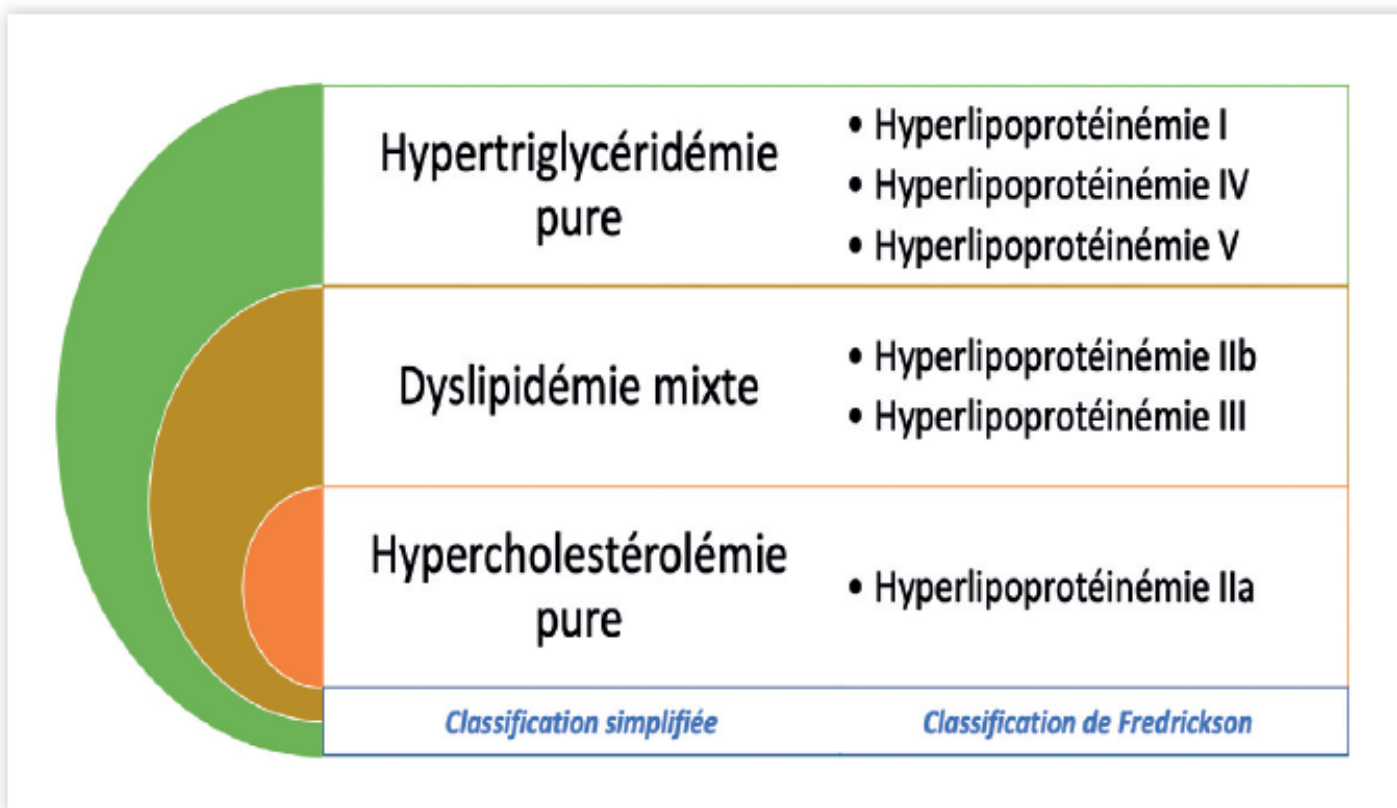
| Hypertriglycéridémie pure | • Hyperlipoprotéinémie I<br>• Hyperlipoprotéinémie IV<br>• Hyperlipoprotéinémie V |
|---|---|
| Dyslipidémie mixte | • Hyperlipoprotéinémie IIb<br>• Hyperlipoprotéinémie III |
| Hypercholestérolémie pure | • Hyperlipoprotéinémie IIa |
| Classification simplifiée | Classification de Fredrickson |